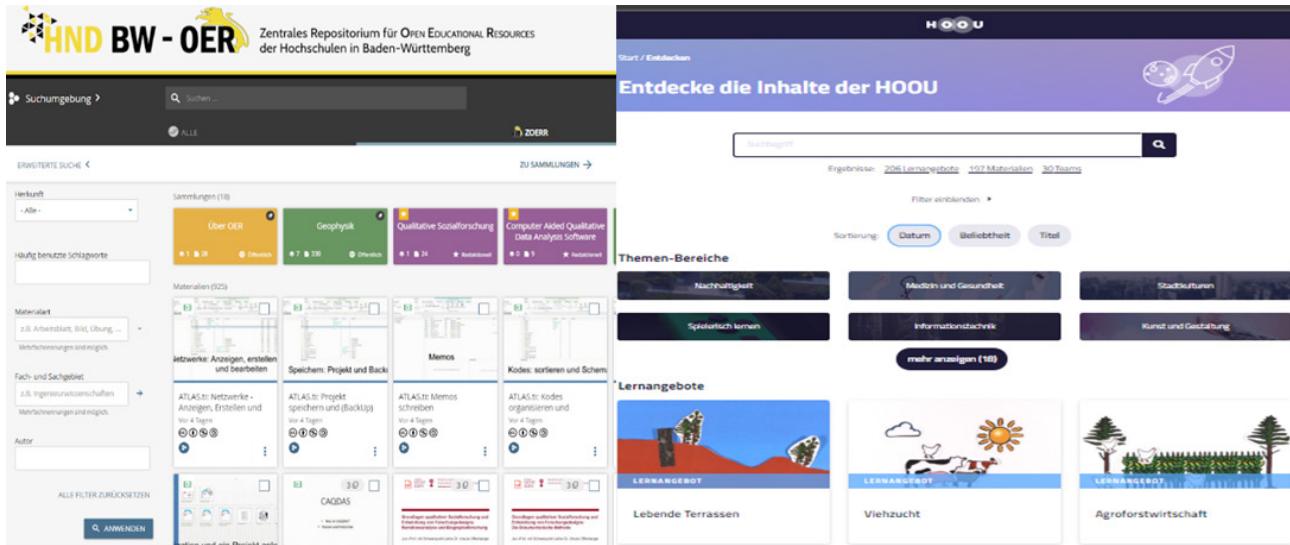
HND BW - OER Zentrales Repositorium für Open Educational Resources der Hochschulen in Baden-Württemberg

Suchumgebung >

Suchen ...

ALLE

ZOERR

ERWEITERTE SUCHE <

ZU SAMMLUNGEN →

Herkunft

- Alle -

Häufig benutzte Schlagworte

Materialart

z.B. Arbeitsblatt, Bild, Übung, ...

Mehrfachnennungen sind möglich.

Fach- und Sachgebiet

z.B. Ingenieurwissenschaften

Mehrfachnennungen sind möglich.

Autor

ALLE FILTER ZURÜCKSETZEN

ANWENDEN

Sammlungen (18)

Über OER

1 28 Öffentlich

Geophysik

7 330 Öffentlich

Qualitative Sozialforschung

1 24 Redaktionell

Computer Aided Qualitative Data Analysis Software

0 9 Redaktionell

Materialien (925)

Netzwerke: Anzeigen, erstellen und bearbeiten

ATLAS.ti: Netzwerke - Anzeigen, Erstellen und

Vor 4 Tagen

Speichern: Projekt und Back

ATLAS.ti: Projekt speichern und (BackUp)

Vor 4 Tagen

Memos

ATLAS.ti: Memos schreiben

Vor 4 Tagen

Kodes: sortieren und Schem

ATLAS.ti: Kodes organisieren und

Vor 4 Tagen

CAQDAS

HOOU

Start / Entdecken

Entdecke die Inhalte der HOOU

Suchbegriff

Ergebnisse: 206 Lernangebote 197 Materialien 30 Teams

Filter einblenden ▸

Sortierung: Datum Beliebtheit Titel

Themen-Bereiche

Nachhaltigkeit

Medizin und Gesundheit

Stadtkulturen

Spielerisch lernen

Informationstechnik

Kunst und Gestaltung

mehr anzeigen (18)

Lernangebote

LERNANGEBOT

Lebende Terrassen

LERNANGEBOT

Viehzucht

LERNANGEBOT

Agroforstwirtschaft